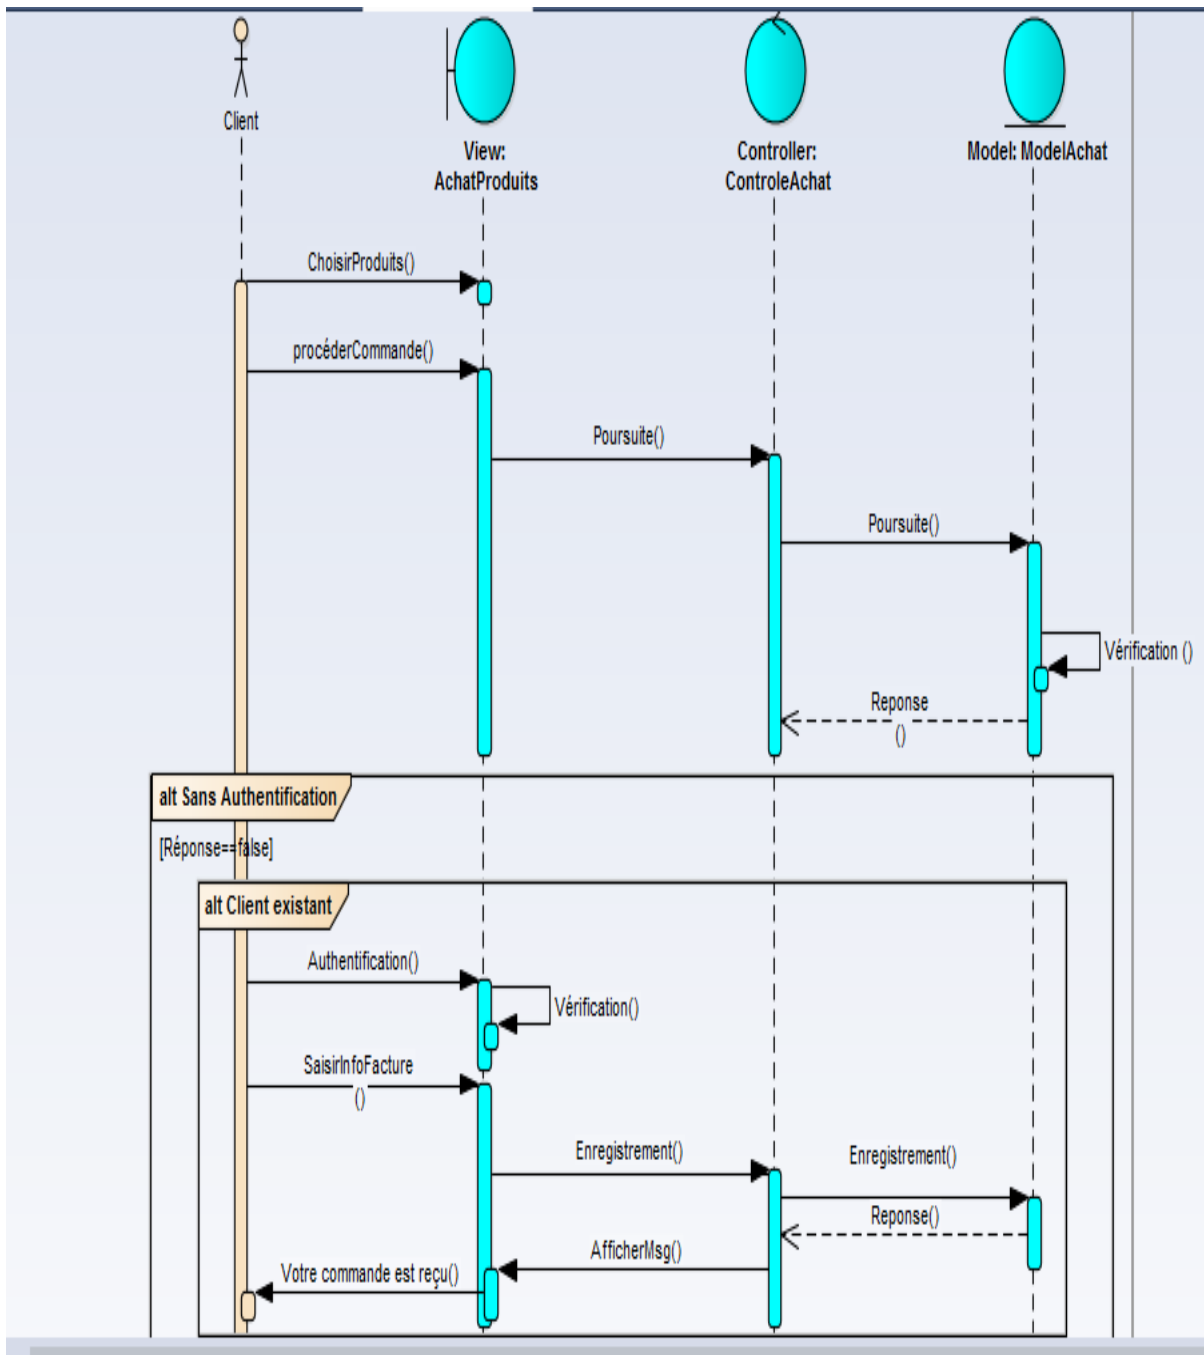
Client

View:
AchatProduits

Controller:
ControleAchat

Model: ModelAchat

ChoisirProduits()

procéderCommande()

Poursuite()

Poursuite()

Vérification ()

Reponse
()

alt Sans Authentification

[Réponse==false]

alt Client existant

Authentification()

Vérification()

SaisirInfoFacture
()

Enregistrement()

Enregistrement()

Reponse()

AfficherMsg()

Votre commande est reçu()